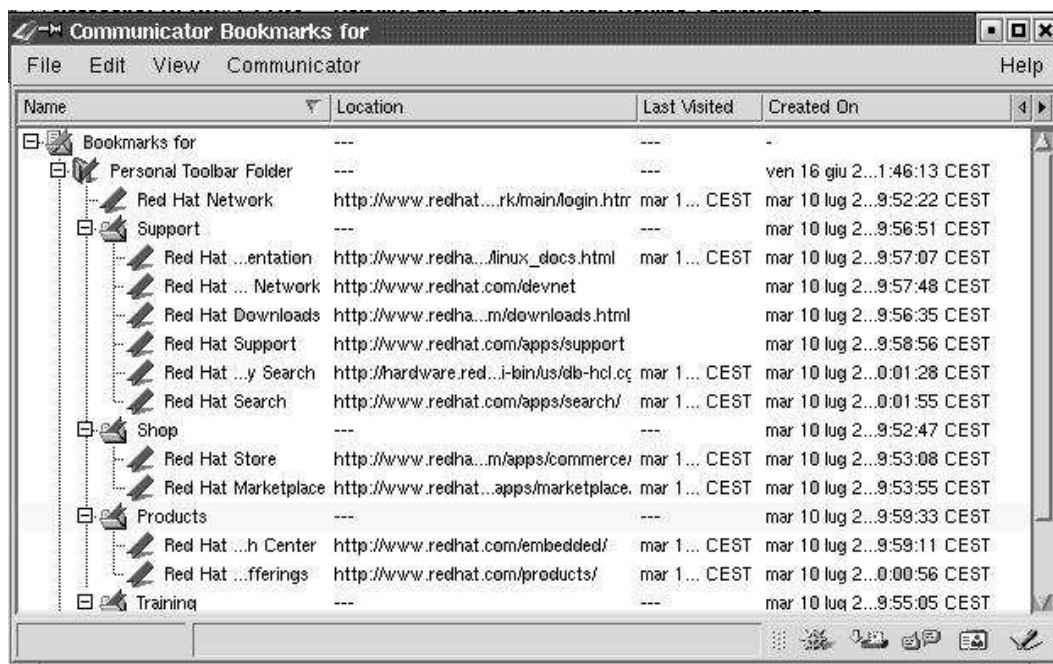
Communicator Bookmarks for

File Edit View Communicator Help

| Name | Location | Last Visited | Created On |
|---|---|---|---|
| Bookmarks for | --- | --- | - |
| Personal Toolbar Folder | --- | --- | ven 16 giu 2...1:46:13 CEST |
| Red Hat Network | http://www.redhat....rk/main/login.htm | mar 1... CEST | mar 10 lug 2...9:52:22 CEST |
| Support | --- | --- | mar 10 lug 2...9:56:51 CEST |
| Red Hat ...entation | http://www.redha.../linux_docs.html | mar 1... CEST | mar 10 lug 2...9:57:07 CEST |
| Red Hat ... Network | http://www.redhat.com/devnet | | mar 10 lug 2...9:57:48 CEST |
| Red Hat Downloads | http://www.redha...m/downloads.html | | mar 10 lug 2...9:56:35 CEST |
| Red Hat Support | http://www.redhat.com/apps/support | | mar 10 lug 2...9:58:56 CEST |
| Red Hat ...y Search | http://hardware.red...i-bin/us/db-hcl.cg | mar 1... CEST | mar 10 lug 2...0:01:28 CEST |
| Red Hat Search | http://www.redhat.com/apps/search/ | mar 1... CEST | mar 10 lug 2...0:01:55 CEST |
| Shop | --- | --- | mar 10 lug 2...9:52:47 CEST |
| Red Hat Store | http://www.redha...m/apps/commerce/ | mar 1... CEST | mar 10 lug 2...9:53:08 CEST |
| Red Hat Marketplace | http://www.redhat...apps/marketplace. | mar 1... CEST | mar 10 lug 2...9:53:55 CEST |
| Products | --- | --- | mar 10 lug 2...9:59:33 CEST |
| Red Hat ...h Center | http://www.redhat.com/embedded/ | mar 1... CEST | mar 10 lug 2...9:59:11 CEST |
| Red Hat ...fferings | http://www.redhat.com/products/ | mar 1... CEST | mar 10 lug 2...0:00:56 CEST |
| Training | --- | --- | mar 10 lug 2...9:55:05 CEST |